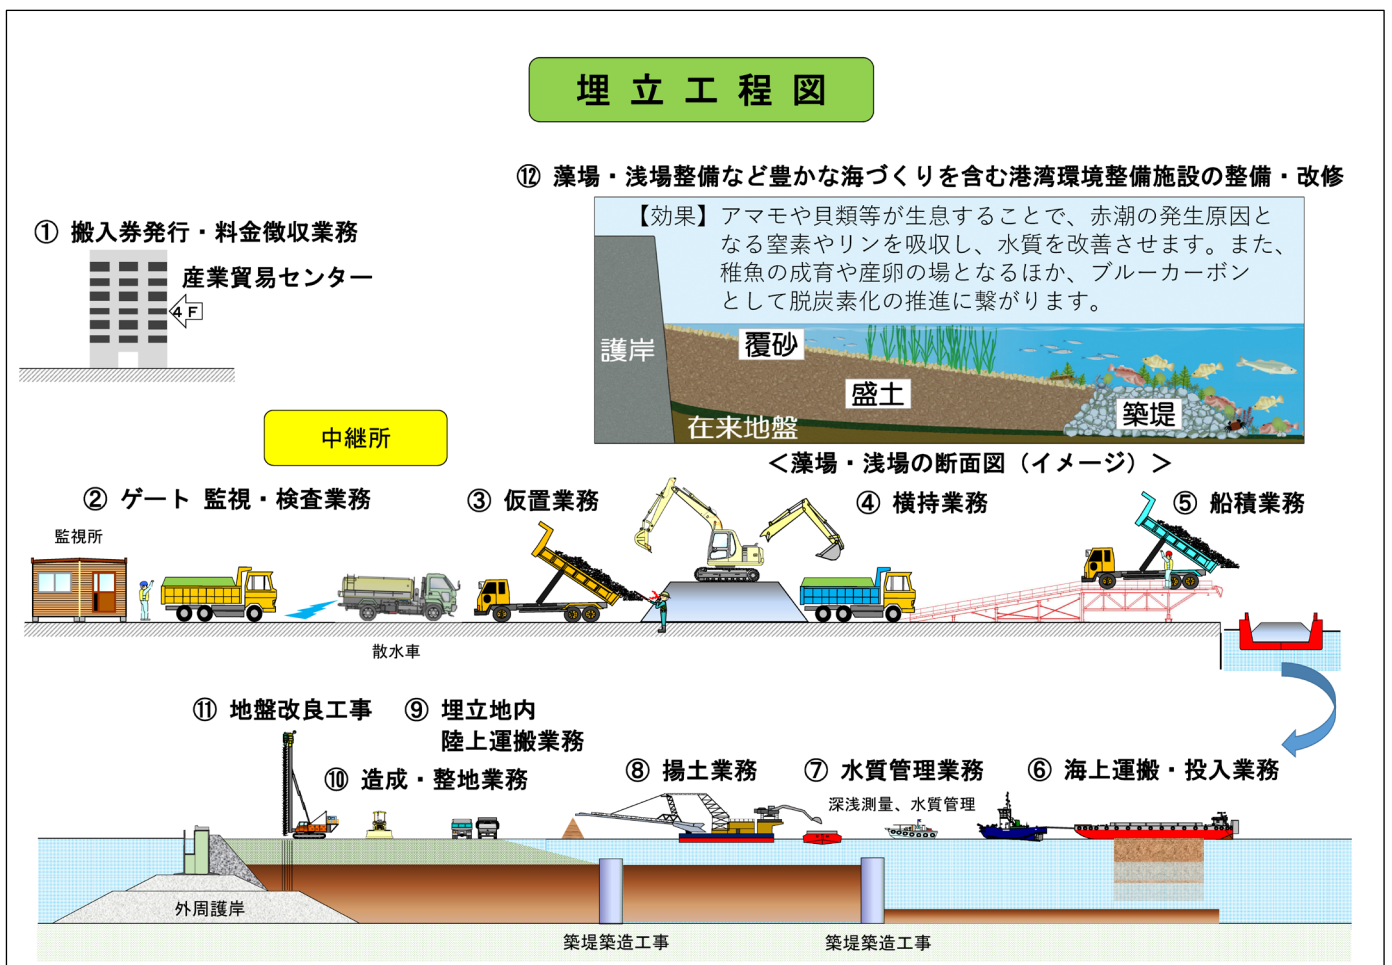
埋 立 工 程 図

⑫ 藻場・浅場整備など豊かな海づくりを含む港湾環境整備施設の整備・改修

【効果】アマモや貝類等が生息することで、赤潮の発生原因となる窒素やリンを吸収し、水質を改善させます。また、稚魚の成育や産卵の場となるほか、ブルーカーボンとして脱炭素化の推進に繋がります。

護岸
覆砂
盛土
築堤
在来地盤

＜藻場・浅場の断面図（イメージ）＞

① 搬入券発行・料金徴収業務

産業貿易センター

4F

中継所

② ゲート 監視・検査業務

監視所

散水車

③ 仮置業務

④ 横持業務

⑤ 船積業務

⑪ 地盤改良工事

⑨ 埋立地内陸上運搬業務

⑩ 造成・整地業務

⑧ 揚土業務

⑦ 水質管理業務

深浅測量、水質管理

⑥ 海上運搬・投入業務

外周護岸

築堤築造工事

築堤築造工事